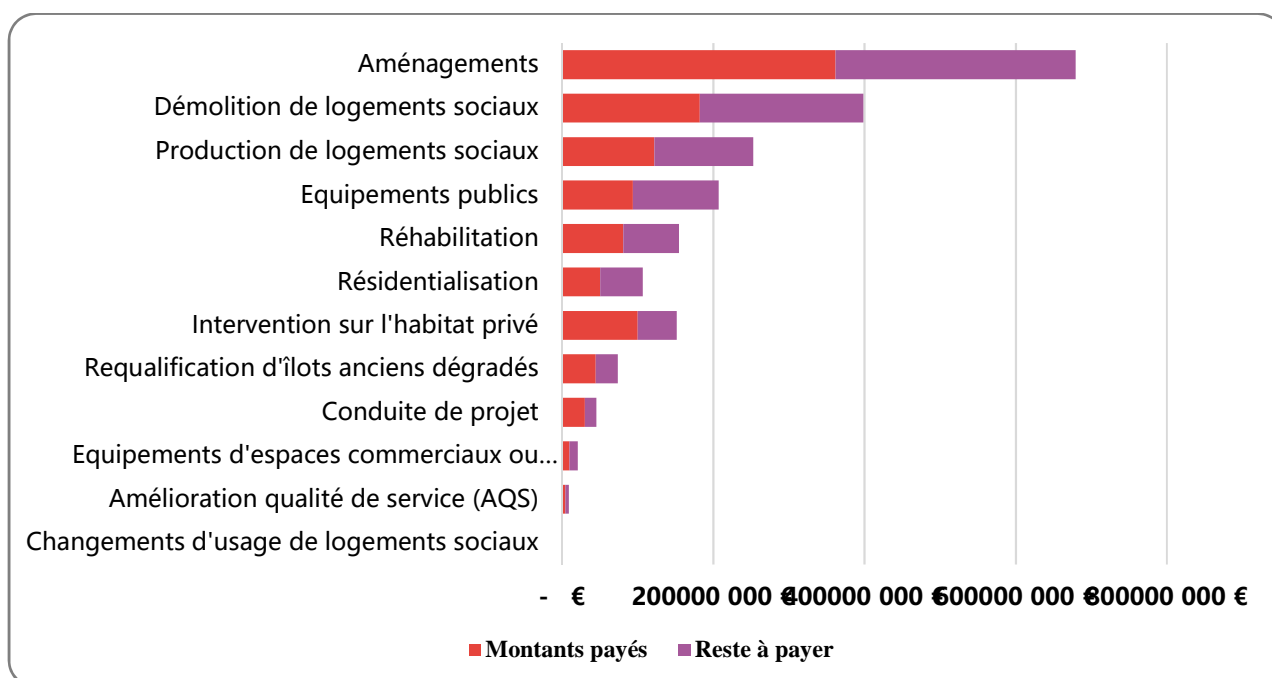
Aménagements
Démolition de logements sociaux
Production de logements sociaux
Equipements publics
Réhabilitation
Résidentialisation
Intervention sur l'habitat privé
Requalification d'îlots anciens dégradés
Conduite de projet
Equipements d'espaces commerciaux ou...
Amélioration qualité de service (AQS)
Changements d'usage de logements sociaux

- € 200000 000 € 400000 000 € 600000 000 € 800000 000 €

Montants payés Reste à payer